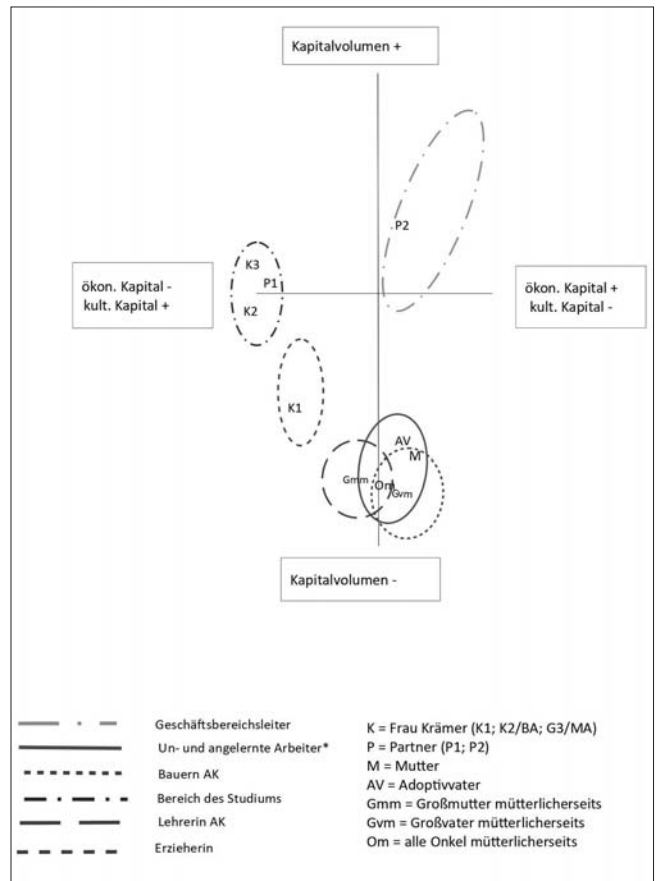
Kapitalvolumen +

P2

ökon. Kapital -
kult. Kapital +

K3
P1
K2

ökon. Kapital +
kult. Kapital -

K1

AV
M
Gmm
Om
Gvm

Kapitalvolumen -

Geschäftsbereichsleiter
Un- und angelernte Arbeiter*
Bauern AK
Bereich des Studiums
Lehrerin AK
Erzieherin

K = Frau Krämer (K1; K2/BA; G3/MA)
P = Partner (P1; P2)
M = Mutter
AV = Adoptivvater
Gmm = Großmutter mütterlicherseits
Gvm = Großvater mütterlicherseits
Om = alle Onkel mütterlicherseits